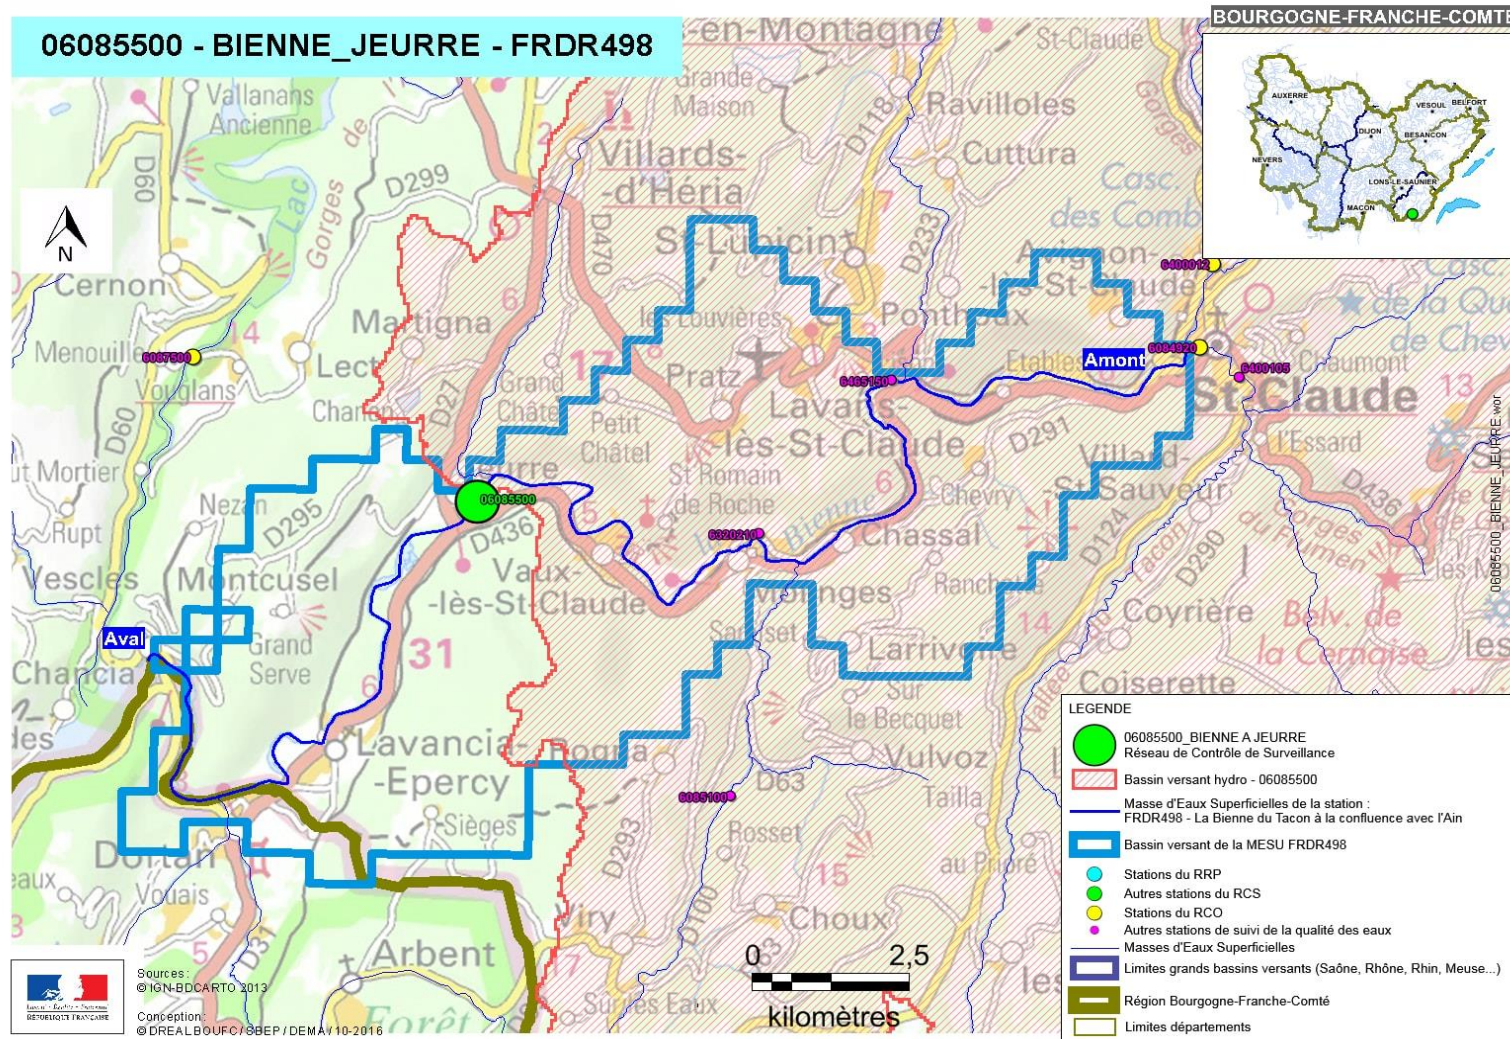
06085500 - BIENNE_JEURRE - FRDR498

BOURGOGNE-FRANCHE-COMTE

AUXERRE VESOUL BELFORT DIJON BESANCON NEVERS LONS-LE-SAUNIER MACON

N

-en-Montagne St-Claude Grande Maison Ravilloles Vallanans Ancienne D118 Cuttura Villards-d'Héria D299 Casc. des Comb Gorges Lac D470 St-Lupicin D233 Avignon-lès-St-Claude Cernon Martigna Les Louvières Ponthoux 6400012 Menouille 6087500 Lect Grand Châtel Pratz Etables Amont 6084920 6400105 Chaumont Vouglans Charchilla D27 Petit Châtel 6465150 Lavans-lès-St-Claude St Claude D60 Mortier Pierre St Romain de Roche D291 L'Essard 13 Villard-St-Sauveur Nezan 06085500 Bienne Chevry Rupt D295 D436 6320210 Chassal D124 Vescles Montcusel Vaux-lès-St-Claude Molinges Ranchette Coyrière Belv. de la Cernaise Aval Grand Serve Sasset Larrivoire Chancia 31 Sur le Becquet Coiserette Lavancia-Epercy Rogna Vulvoz Taillat 6085100 D63 Les Sièges Rosset Dortan au Prière Vouais D293 Choux Viry Arbent Forêt Sièges Eaux

06085500_BIENNE_JEURRE.wor

0 2,5 kilomètres

Sources : © IGN-BDCARTO 2013
Conception : © DREAL BOURGOGNE-FRANCHE-COMTE / SBEP / DEMA / 10-2016

Liberté • Égalité • Fraternité RÉPUBLIQUE FRANÇAISE

LEGENDE
06085500_BIENNE A JEURRE
Réseau de Contrôle de Surveillance
Bassin versant hydro - 06085500
Masse d'Eaux Superficielles de la station : FRDR498 - La Bienne du Tacon à la confluence avec l'Ain
Bassin versant de la MESU FRDR498
Stations du RRP
Autres stations du RCS
Stations du RCO
Autres stations de suivi de la qualité des eaux
Masses d'Eaux Superficielles
Limites grands bassins versants (Saône, Rhône, Rhin, Meuse...)
Région Bourgogne-Franche-Comté
Limites départements